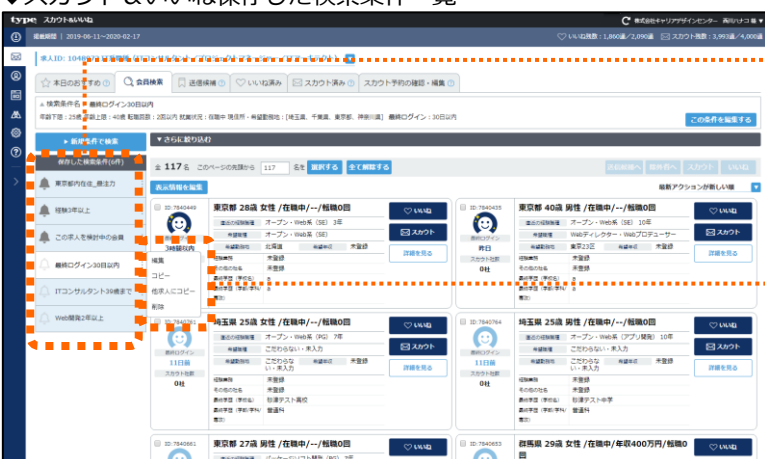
◆スカウト・いいね保存した検索条件一覧

type スカウト&いいね

株式会社キャリアデザインセンター 西川ナナコ 様

掲載期間 | 2019-06-11~2020-02-17

いいね残数：1,860通/2,090通　スカウト残数：3,993通/4,000通

求人ID: 1048

本日のおすすめ　会員検索　送信候補　いいね済み　スカウト済み　スカウト予約の確認・編集

検索条件名：最終ログイン30日以内

この条件を編集する

新規条件で検索

保存した検索条件(6件)

東京都内在住_担当

経験3年以上

この求人を検討中の会員

最終ログイン30日以内

ITコンサルタント39歳まで

Web開発2年以上

編集

コピー

他求人にコピー

削除

さらに絞り込み

全 117 名　このページの先頭から 117 名を 選択する 全て解除する

表示項目を編集

最新アクションが新しい順

ID: 7840449

東京都 28歳 女性 / 在職中 / --- / 転職0回

オープン・Web系（SE） 3年

北海道　未登録

未登録

未登録

いいね

スカウト

詳細を見る

ID: 7840435

東京都 40歳 男性 / 在職中 / --- / 転職0回

オープン・Web系（SE） 10年

Webディレクター・Webプロデューサー

東京23区　未登録

未登録

未登録

昨日

スカウト社数

0社

いいね

スカウト

詳細を見る

ID: 7840781

埼玉県 25歳 女性 / 在職中 / --- / 転職0回

オープン・Web系（PG） 7年

こだわらない・未入力

未登録

こだわらない・未入力

未登録

駒澤テスト高校

普通科

11日前

スカウト社数

0社

いいね

スカウト

詳細を見る

ID: 7840764

埼玉県 25歳 男性 / 在職中 / --- / 転職0回

オープン・Web系（アプリ開発） 10年

こだわらない・未入力

こだわらない・未入力

未登録

未登録

駒澤テスト中学

普通科

11日前

スカウト社数

0社

いいね

スカウト

詳細を見る

ID: 7840661

東京都 27歳 男性 / 在職中 / --- / 転職0回

いいね

ID: 7840653

群馬県 29歳 女性 / 在職中 / 年収400万円 / 転職0回

いいね